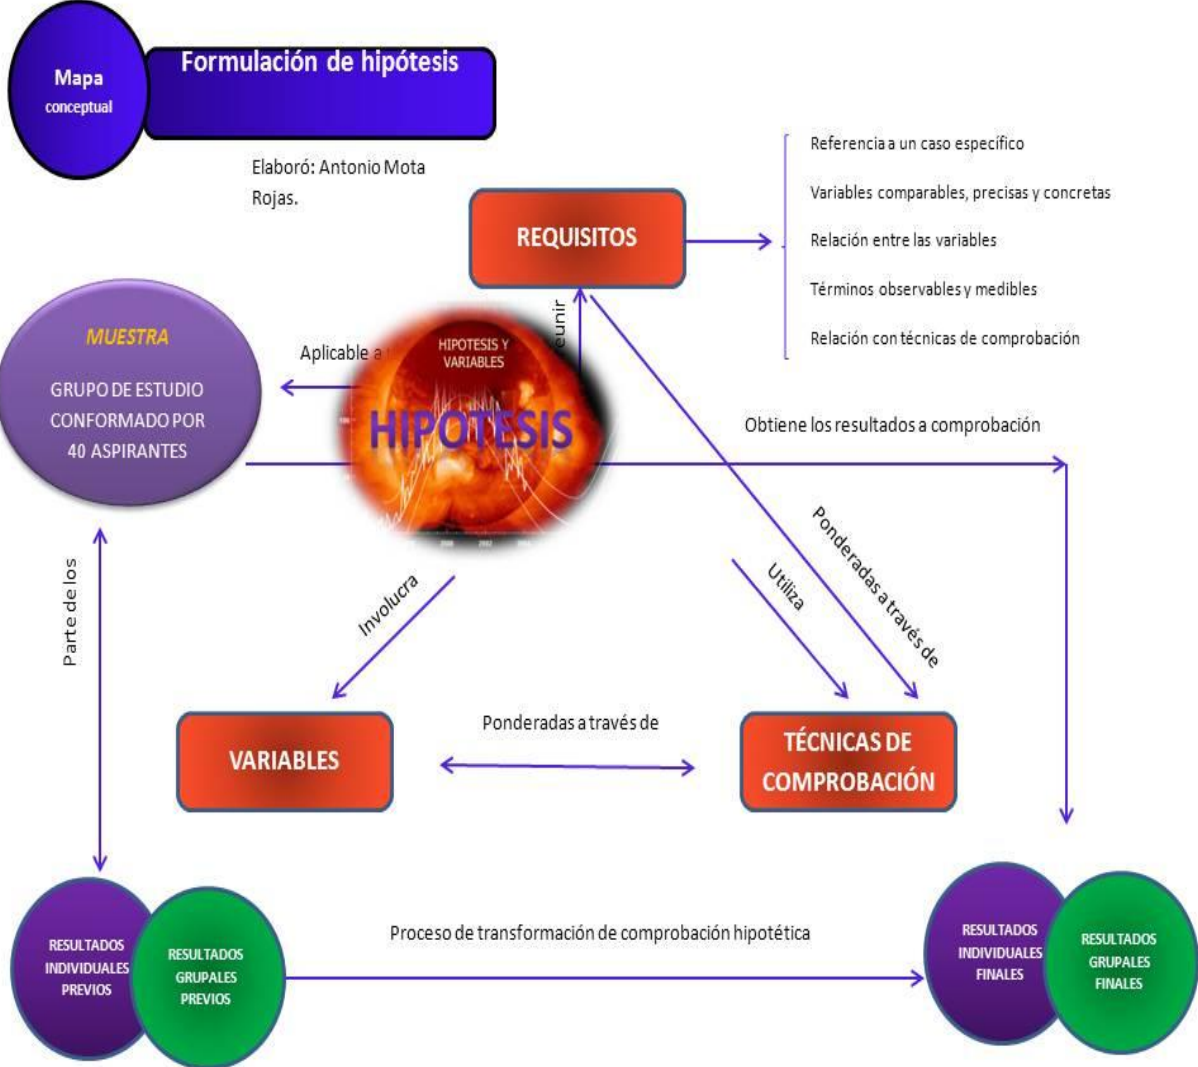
Mapa conceptual

Formulación de hipótesis

Elaboró: Antonio Mota Rojas.

REQUISITOS

Referencia a un caso específico

Variables comparables, precisas y concretas

Relación entre las variables

Términos observables y medibles

Relación con técnicas de comprobación

MUESTRA

GRUPO DE ESTUDIO CONFORMADO POR 40 ASPIRANTES

Aplicable a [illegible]

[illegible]eunir

HIPOTESIS Y VARIABLES

HIPOTESIS

Obtiene los resultados a comprobación

Parte de los

Involucra

Utiliza

Ponderadas a través de

VARIABLES

Ponderadas a través de

TÉCNICAS DE COMPROBACIÓN

RESULTADOS INDIVIDUALES PREVIOS

RESULTADOS GRUPALES PREVIOS

Proceso de transformación de comprobación hipotética

RESULTADOS INDIVIDUALES FINALES

RESULTADOS GRUPALES FINALES